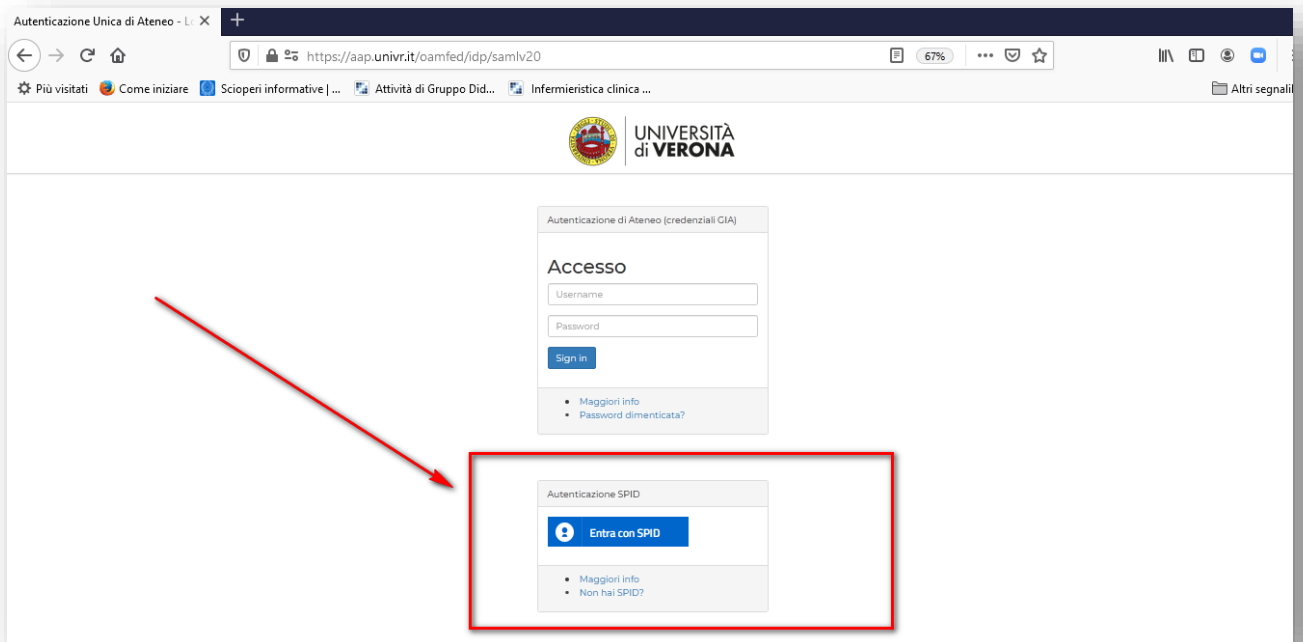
Autenticazione Unica di Ateneo - L

https://aap.univr.it/oamfed/idp/samlv20

67%

Più visitati Come iniziare Scioperi informative | ... Attività di Gruppo Did... Infermieristica clinica ...

Altri segnalibri

UNIVERSITÀ di VERONA

Autenticazione di Ateneo (credenziali GIA)

Accesso

Username

Password

Sign in

- Maggiori info
- Password dimenticata?

Autenticazione SPID

Entra con SPID

- Maggiori info
- Non hai SPID?